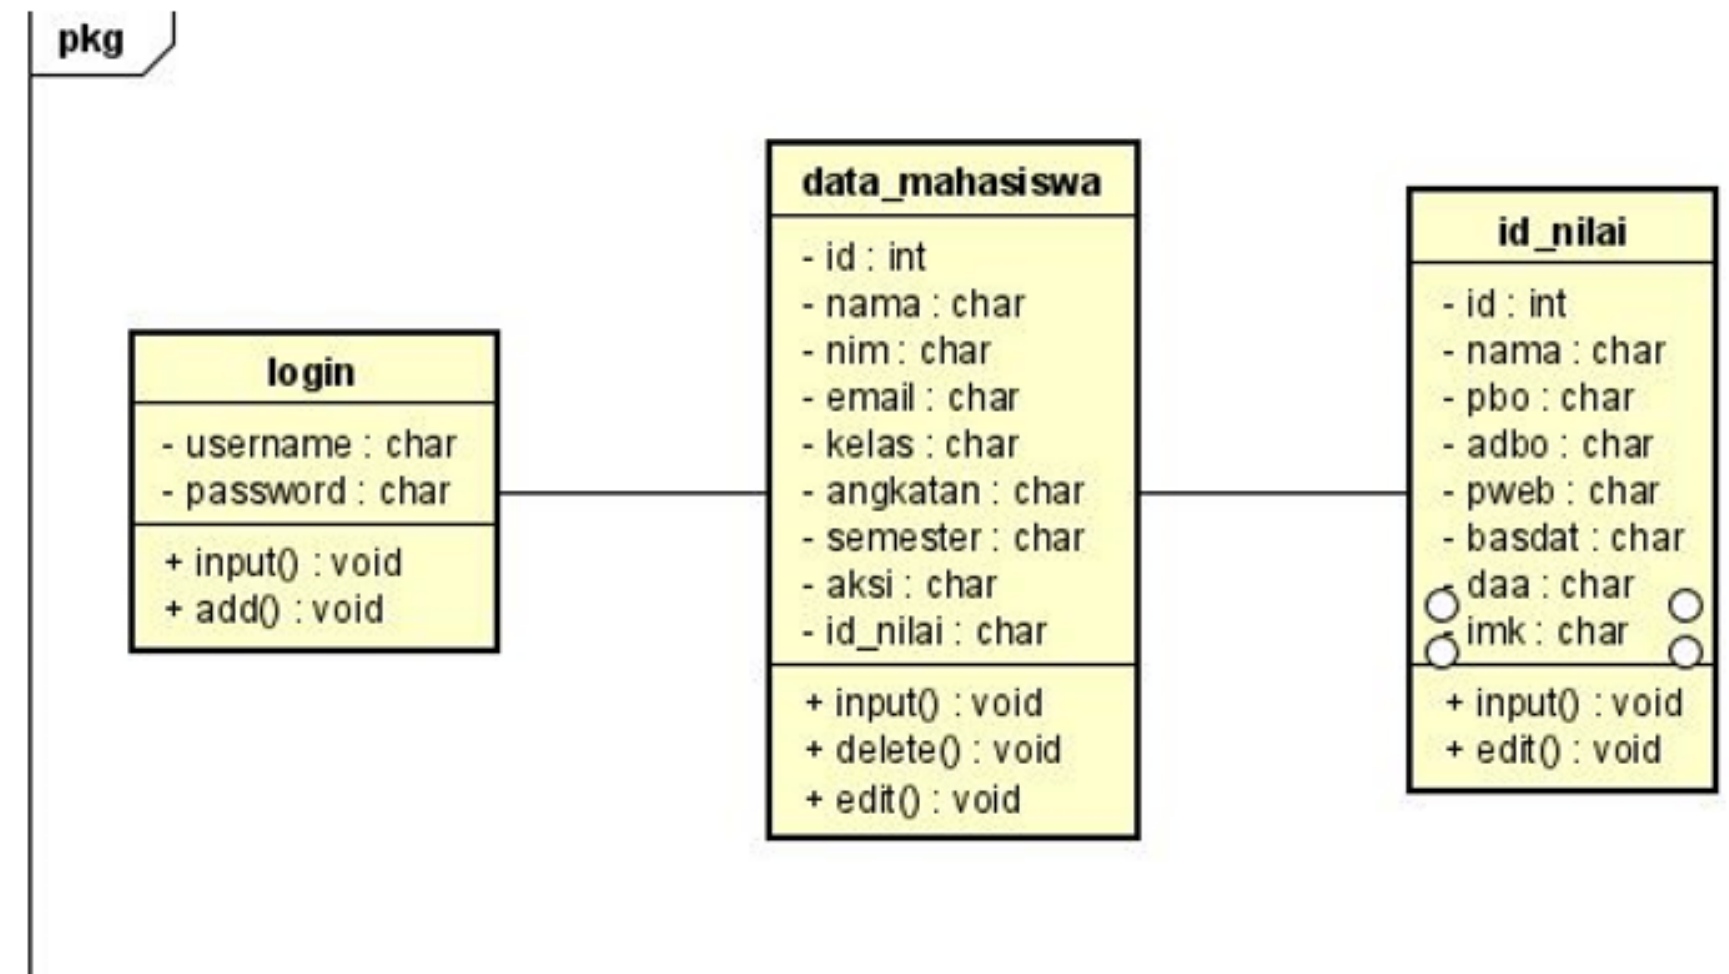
pkg

login

- username : char
- password : char

+ input() : void
+ add() : void

data_mahasiswa

- id : int
- nama : char
- nim : char
- email : char
- kelas : char
- angkatan : char
- semester : char
- aksi : char
- id_nilai : char

+ input() : void
+ delete() : void
+ edit() : void

id_nilai

- id : int
- nama : char
- pbo : char
- adbo : char
- pweb : char
- basdat : char
- daa : char
- imk : char

+ input() : void
+ edit() : void